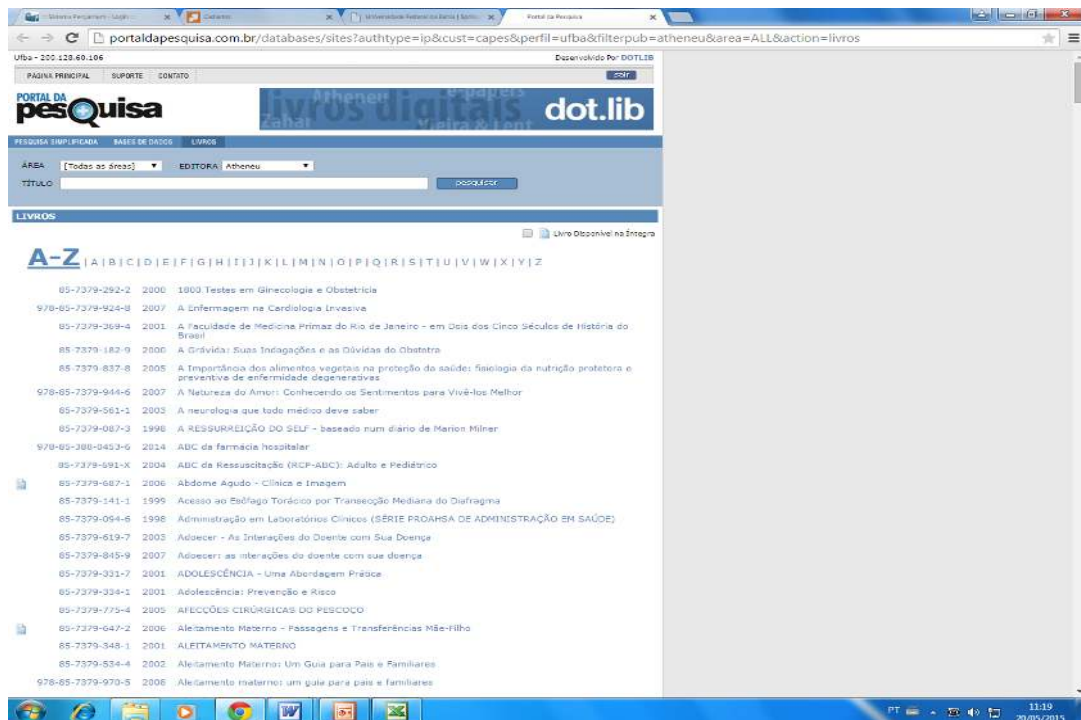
Sistema Pergamum - Login | Cadastro | Universidade Federal da Bahia | Portal da Pesquisa

portaldapesquisa.com.br/databases/sites?authtype=ip&cust=capes&perfil=ufba&filterpub=atheneu&area=ALL&action=livros

Ufba - 200.128.60.106
Desenvolvido Por DOTLIB

PÁGINA PRINCIPAL SUPORTE CONTATO
sair

PORTAL DA pesquisa

Atheneu e-papers livros digitais Zahar Vieira & Lent dot.lib

PESQUISA SIMPLIFICADA BASES DE DADOS LIVROS

ÁREA [Todas as áreas] EDITORA Atheneu
TÍTULO
pesquisar

LIVROS

Livro Disponível na Íntegra

A-Z | A | B | C | D | E | F | G | H | I | J | K | L | M | N | O | P | Q | R | S | T | U | V | W | X | Y | Z

| | | |
|---|---|---|
| 85-7379-292-2 | 2000 | 1000 Testes em Ginecologia e Obstetrícia |
| 978-85-7379-924-8 | 2007 | A Enfermagem na Cardiologia Invasiva |
| 85-7379-369-4 | 2001 | A Faculdade de Medicina Primaz do Rio de Janeiro - em Dois dos Cinco Séculos de História do Brasil |
| 85-7379-182-9 | 2000 | A Grávida: Suas Indagações e as Dúvidas do Obstetra |
| 85-7379-837-8 | 2005 | A Importância dos alimentos vegetais na proteção da saúde: fisiologia da nutrição protetora e preventiva de enfermidade degenerativas |
| 978-85-7379-944-6 | 2007 | A Natureza do Amor: Conhecendo os Sentimentos para Vivê-los Melhor |
| 85-7379-561-1 | 2003 | A neurologia que todo médico deve saber |
| 85-7379-087-3 | 1998 | A RESSURREIÇÃO DO SELF - baseado num diário de Marion Milner |
| 978-85-388-0453-6 | 2014 | ABC da farmácia hospitalar |
| 85-7379-691-X | 2004 | ABC da Ressuscitação (RCP-ABC): Adulto e Pediátrico |
| 85-7379-687-1 | 2006 | Abdome Agudo - Clínica e Imagem |
| 85-7379-141-1 | 1999 | Acesso ao Esôfago Torácico por Transecção Mediana do Diafragma |
| 85-7379-094-6 | 1998 | Administração em Laboratórios Clínicos (SÉRIE PROAHSA DE ADMINISTRAÇÃO EM SAÚDE) |
| 85-7379-619-7 | 2003 | Adoecer - As Interações do Doente com Sua Doença |
| 85-7379-845-9 | 2007 | Adoecer: as interações do doente com sua doença |
| 85-7379-331-7 | 2001 | ADOLESCÊNCIA - Uma Abordagem Prática |
| 85-7379-334-1 | 2001 | Adolescência: Prevenção e Risco |
| 85-7379-775-4 | 2005 | AFECÇÕES CIRÚRGICAS DO PESCOÇO |
| 85-7379-647-2 | 2006 | Aleitamento Materno - Passagens e Transferências Mãe-Filho |
| 85-7379-348-1 | 2001 | ALEITAMENTO MATERNO |
| 85-7379-534-4 | 2002 | Aleitamento Materno: Um Guia para Pais e Familiares |
| 978-85-7379-970-5 | 2008 | Aleitamento materno: um guia para pais e familiares |

PT 11:19 20/05/2015